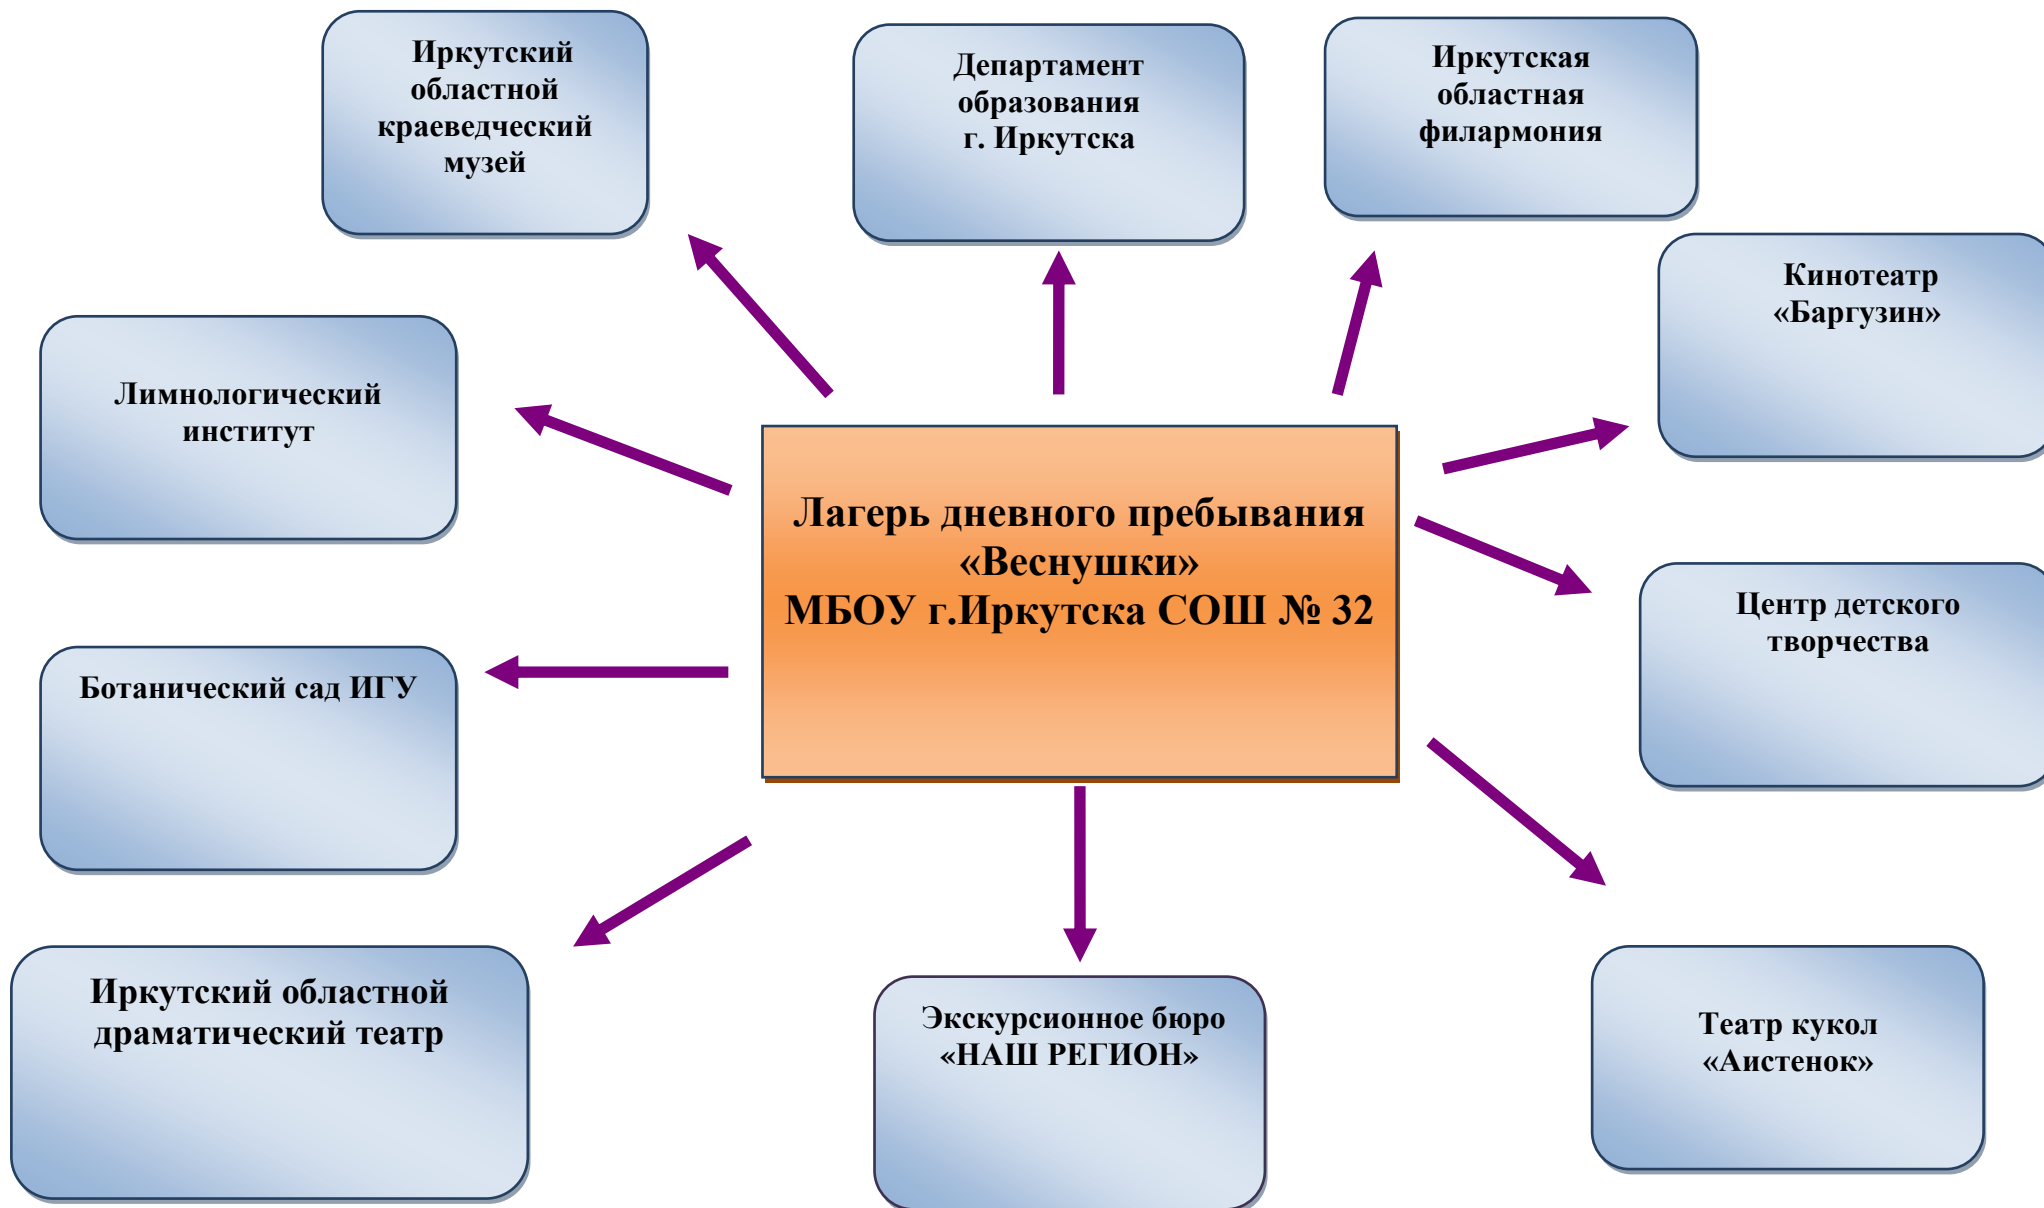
Иркутский областной краеведческий музей

Департамент образования г. Иркутска

Иркутская областная филармония

Кинотеатр «Баргузин»

Лимнологический институт

Лагерь дневного пребывания «Веснушки» МБОУ г.Иркутска СОШ № 32

Центр детского творчества

Ботанический сад ИГУ

Иркутский областной драматический театр

Экскурсионное бюро «НАШ РЕГИОН»

Театр кукол «Аистенок»